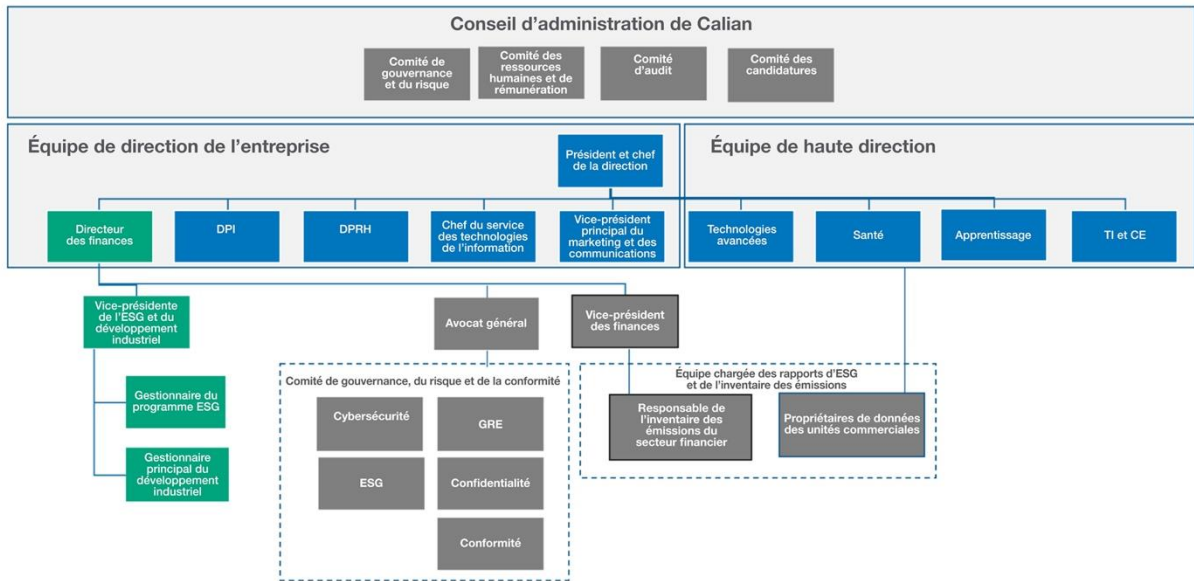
Conseil d'administration de Calian

Comité de gouvernance et du risque

Comité des ressources humaines et de rémunération

Comité d'audit

Comité des candidatures

Équipe de direction de l'entreprise

Président et chef de la direction

Équipe de haute direction

Directeur des finances

DPI

DPRH

Chef du service des technologies de l'information

Vice-président principal du marketing et des communications

Technologies avancées

Santé

Apprentissage

TI et CE

Vice-présidente de l'ESG et du développement industriel

Avocat général

Vice-président des finances

Gestionnaire du programme ESG

Gestionnaire principal du développement industriel

Comité de gouvernance, du risque et de la conformité

Cybersécurité

GRE

ESG

Confidentialité

Conformité

Équipe chargée des rapports d'ESG et de l'inventaire des émissions

Responsable de l'inventaire des émissions du secteur financier

Propriétaires de données des unités commerciales